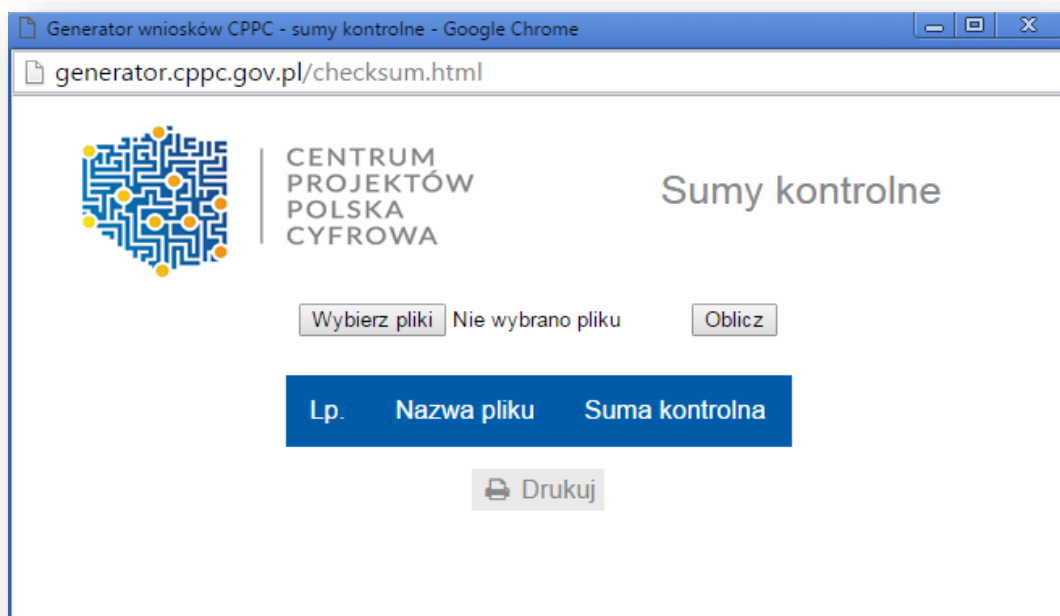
Generator wniosków CPPC - sumy kontrolne - Google Chrome

generator.cppc.gov.pl/checksum.html

CENTRUM
PROJEKTÓW
POLSKA
CYFROWA

Sumy kontrolne

Wybierz pliki Nie wybrano pliku Oblicz

| Lp. | Nazwa pliku | Suma kontrolna |
|---|---|---|

Drukuj